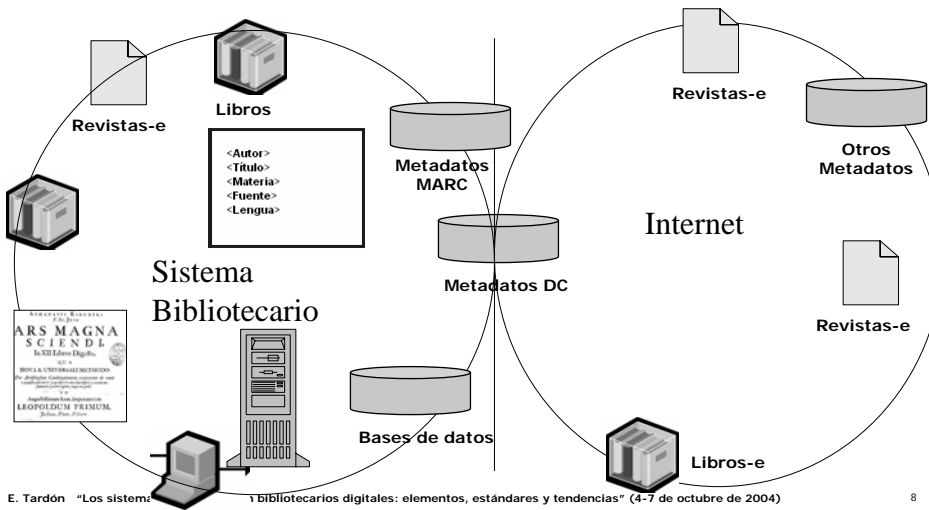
Libros

Revistas-e

<Autor>
<Título>
<Materia>
<Fuente>
<Lengua>

Metadatos MARC

Metadatos DC

Sistema Bibliotecario

ATHANASII KIRCHERI
ARS MAGNA SCIENDI,
In XII Libros Digesta,
QUA
NOVA & UNIVERSALI METHODO
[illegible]
LEOPOLDUM PRIMUM.
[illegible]

Bases de datos

Revistas-e

Otros Metadatos

Internet

Revistas-e

Libros-e

E. Tardón "Los sistema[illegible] bibliotecarios digitales: elementos, estándares y tendencias" (4-7 de octubre de 2004)

8